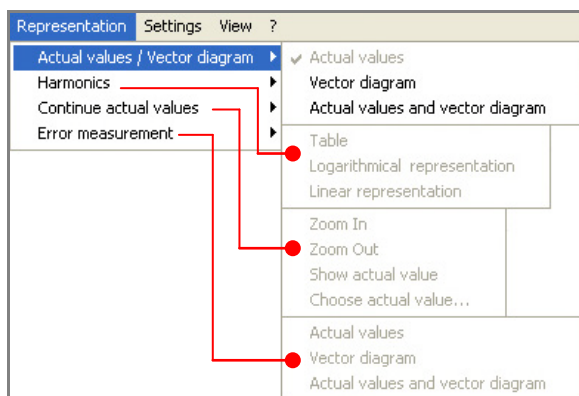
Representation Settings View ?

Actual values / Vector diagram
Harmonics
Continue actual values
Error measurement

Actual values
Vector diagram
Actual values and vector diagram

Table
Logarithmical representation
Linear representation

Zoom In
Zoom Out
Show actual value
Choose actual value...

Actual values
Vector diagram
Actual values and vector diagram